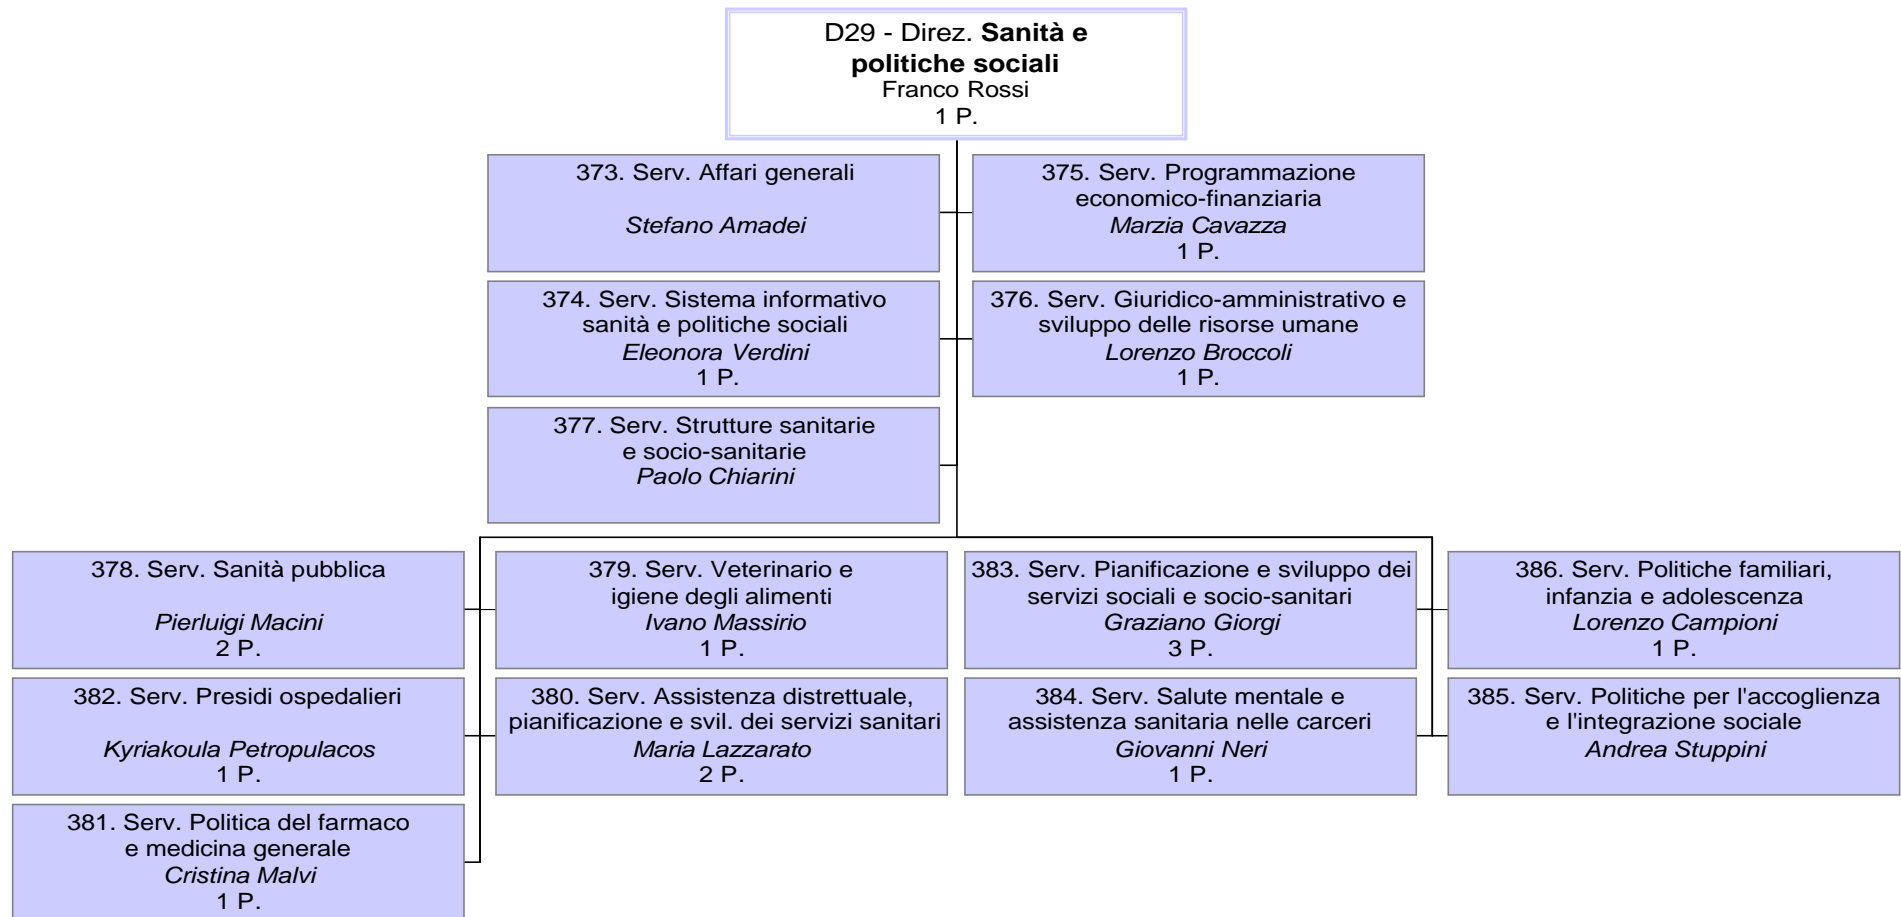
D29 - Direz. **Sanità e politiche sociali**
Franco Rossi
1 P.

373. Serv. Affari generali

*Stefano Amadei*

375. Serv. Programmazione economico-finanziaria
*Marzia Cavazza*
1 P.

374. Serv. Sistema informativo sanità e politiche sociali
*Eleonora Verdini*
1 P.

376. Serv. Giuridico-amministrativo e sviluppo delle risorse umane
*Lorenzo Broccoli*
1 P.

377. Serv. Strutture sanitarie e socio-sanitarie
*Paolo Chiarini*

378. Serv. Sanità pubblica

*Pierluigi Macini*
2 P.

382. Serv. Presidi ospedalieri

*Kyriakoula Petropulacos*
1 P.

381. Serv. Politica del farmaco e medicina generale
*Cristina Malvi*
1 P.

379. Serv. Veterinario e igiene degli alimenti
*Ivano Massirio*
1 P.

380. Serv. Assistenza distrettuale, pianificazione e svil. dei servizi sanitari
*Maria Lazzarato*
2 P.

383. Serv. Pianificazione e sviluppo dei servizi sociali e socio-sanitari
*Graziano Giorgi*
3 P.

384. Serv. Salute mentale e assistenza sanitaria nelle carceri
*Giovanni Neri*
1 P.

386. Serv. Politiche familiari, infanzia e adolescenza
*Lorenzo Campioni*
1 P.

385. Serv. Politiche per l'accoglienza e l'integrazione sociale
*Andrea Stuppini*